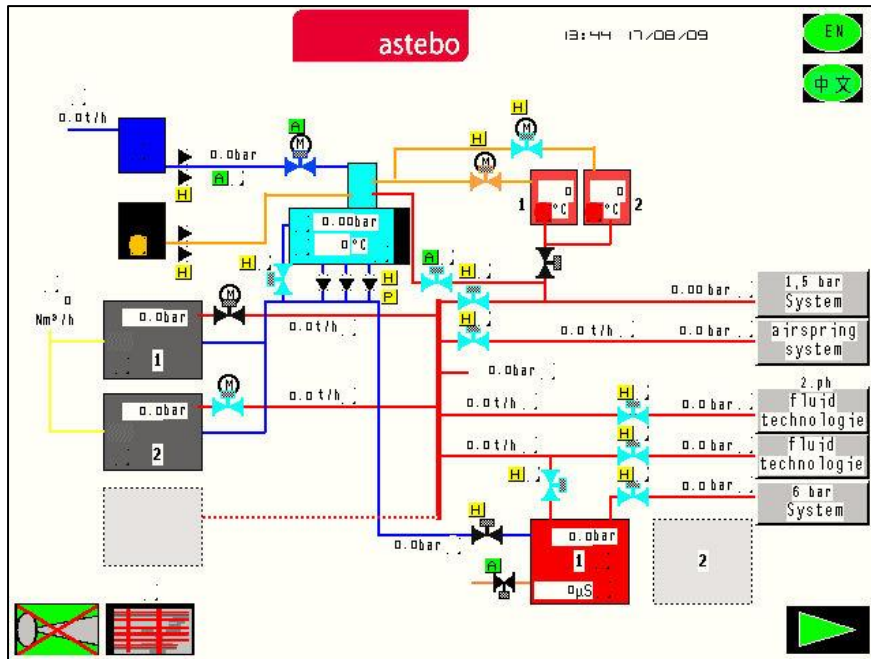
astebo

13:44 17/08/09

EN

中文

0.0t/h

0.0bar

A

A

H

H

H

H

M

M

M

0.00bar

0°C

0

°C

1

0

°C

2

H

A

H

H

H

P

0

Nm³/h

0.0bar

1

M

0.0t/h

0.00 bar

1,5 bar System

H

0.0 t/h

0.0bar

airspring system

0.0bar

2

M

0.0bar

0.0t/h

0.0t/h

2.ph

H

0.0 bar

fluid technologie

0.0t/h

H

0.0 bar

fluid technologie

H

H

0.0 bar

6 bar System

H

0.0bar

0.0bar

1

A

0µS

2